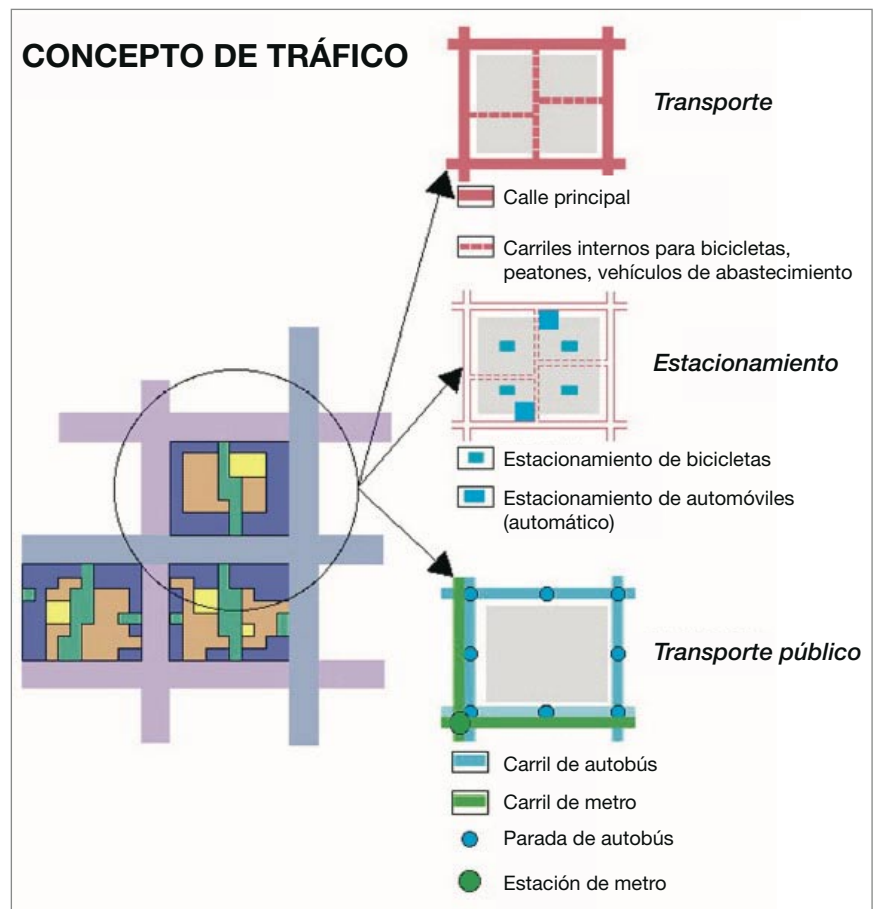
CONCEPTO DE TRÁFICO

Transporte

Calle principal

Carriles internos para bicicletas, peatones, vehículos de abastecimiento

Estacionamiento

Estacionamiento de bicicletas

Estacionamiento de automóviles (automático)

Transporte público

Carril de autobús

Carril de metro

Parada de autobús

Estación de metro